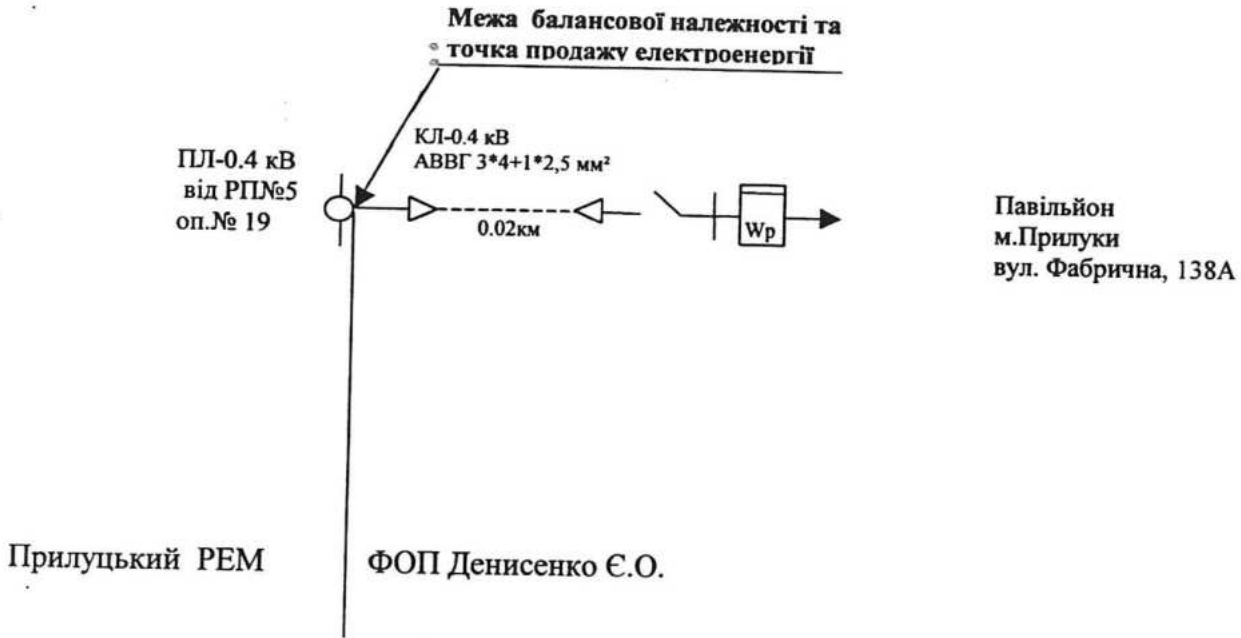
Межа балансової належності та точка продажу електроенергії

ПЛ-0.4 кВ
від РП№5
оп.№ 19

КЛ-0.4 кВ
АВВГ 3*4+1*2,5 мм²

0.02км

Wp

Павільйон
м.Прилуки
вул. Фабрична, 138А

Прилуцький РЕМ

ФОП Денисенко Є.О.